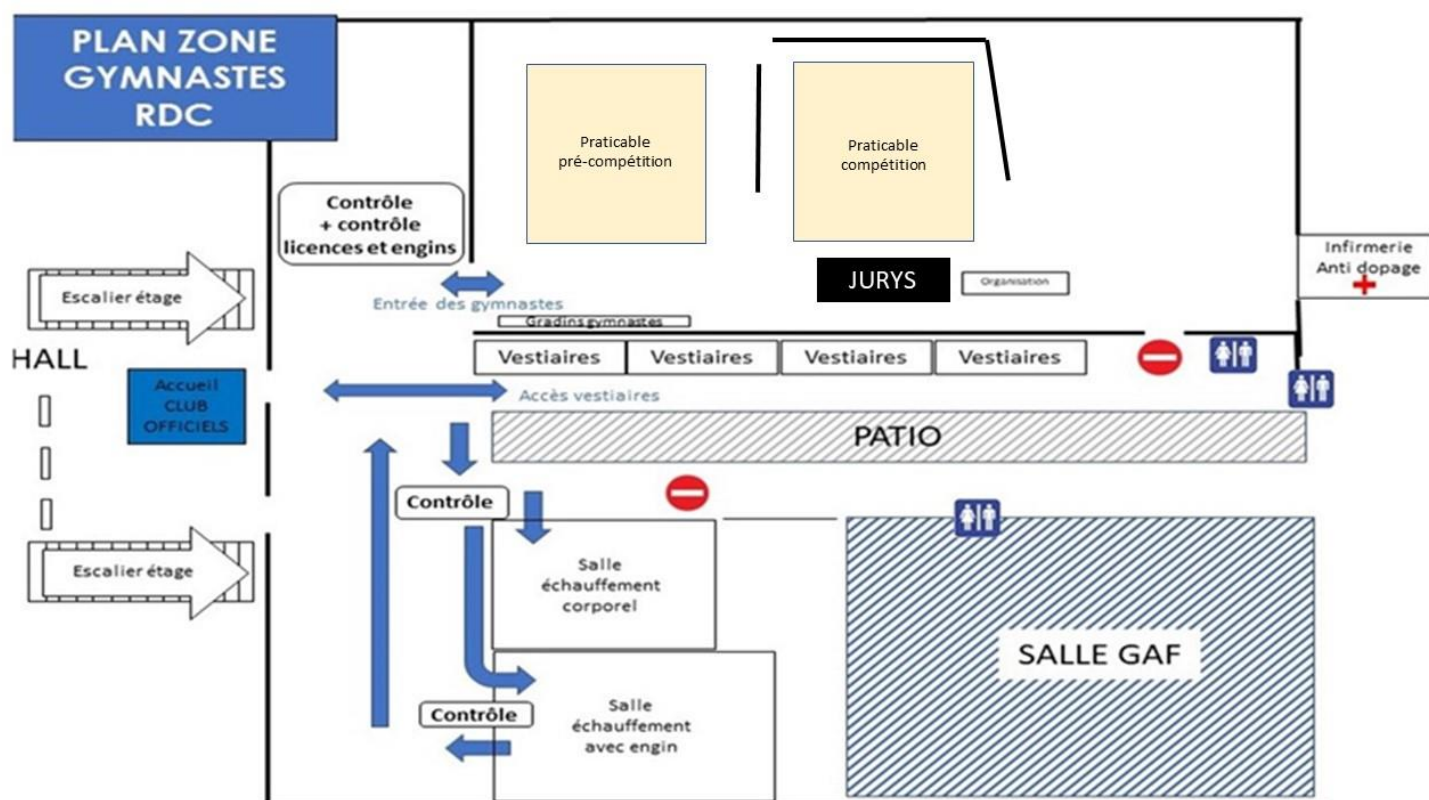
PLAN ZONE GYMNASTES RDC

Praticable pré-compétition

Praticable compétition

Contrôle + contrôle licences et engins

Infirmerie Anti dopage

Escalier étage

Entrée des gymnastes

JURYS

Organisation

Gradins gymnastes

HALL

Vestiaires

Vestiaires

Vestiaires

Vestiaires

Accueil CLUB OFFICIELS

Accès vestiaires

PATIO

Contrôle

Salle échauffement corporel

Escalier étage

SALLE GAF

Salle échauffement avec engin

Contrôle